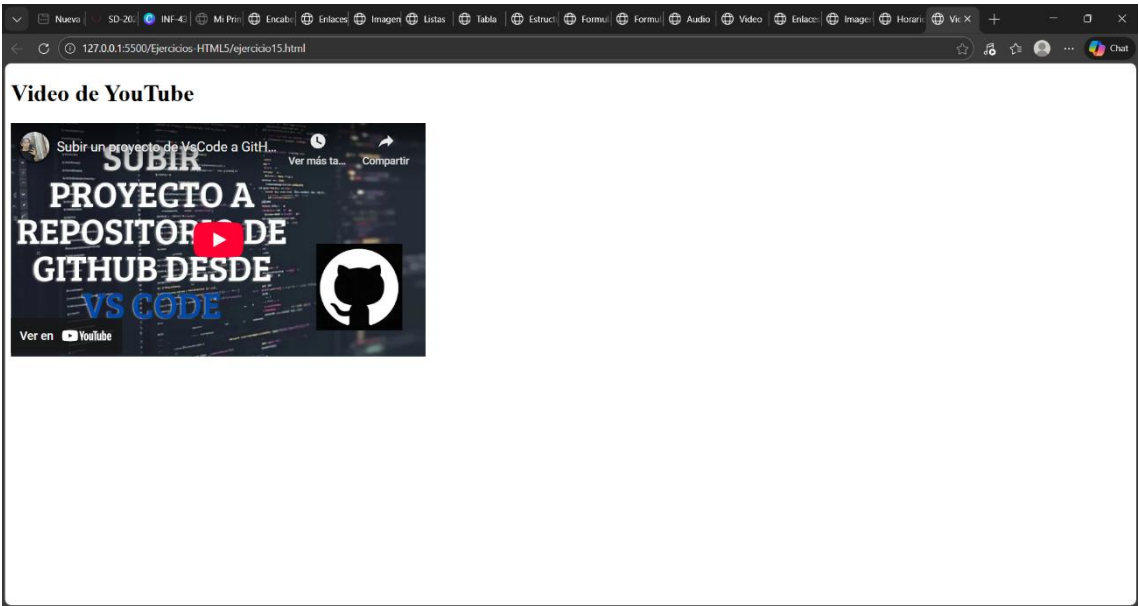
Nueva | SD-20 | INF-43 | Mi Prin | Encabe | Enlaces | Imagen | Listas | Tabla | Estruct | Formul | Formul | Audio | Video | Enlace | Imager | Horari | Vic ×

127.0.0.1:5500/Ejercicios-HTML5/ejercicio15.html

Chat

Video de YouTube

Subir un proyecto de VsCode a GitH...

Ver más ta...

Compartir

SUBIR PROYECTO A REPOSITORIO DE GITHUB DESDE VS CODE

Ver en YouTube